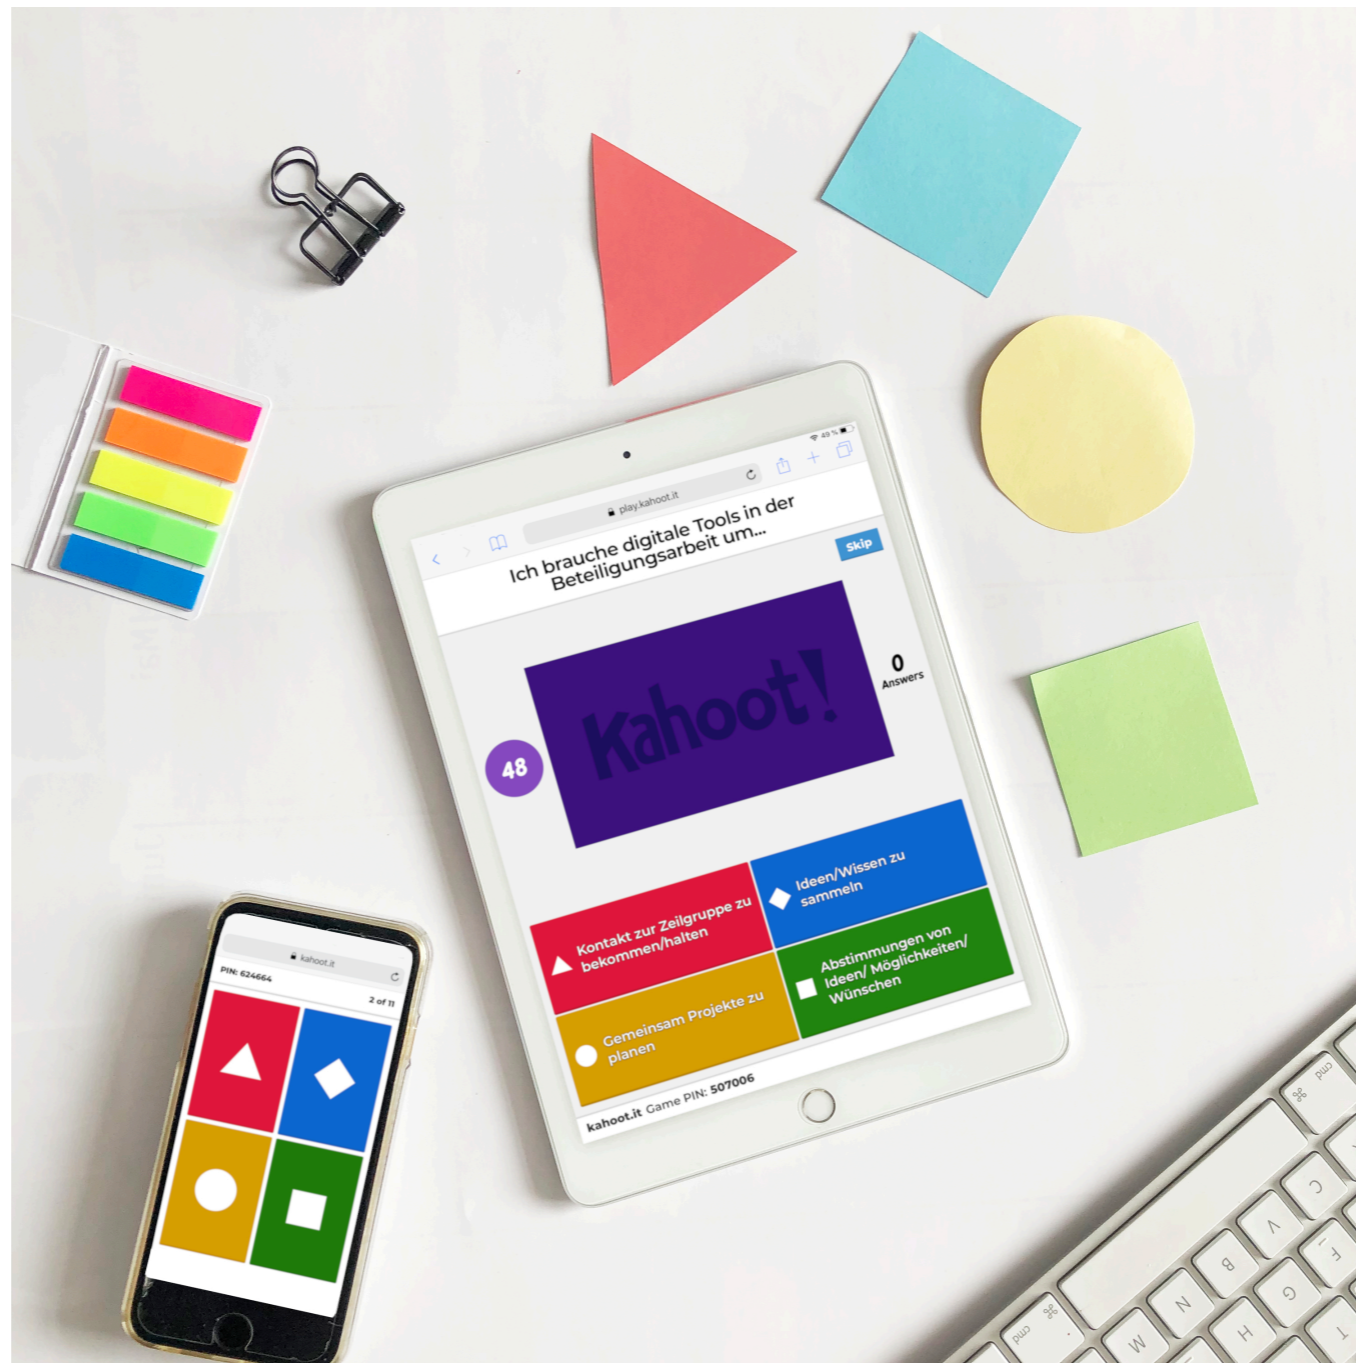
49 %

play.kahoot.it

Ich brauche digitale Tools in der Beteiligungsarbeit um...

Skip

Kahoot!

0
Answers

48

Kontakt zur Zielgruppe zu bekommen/halten

Ideen/Wissen zu sammeln

Gemeinsam Projekte zu planen

Abstimmungen von Ideen/ Möglichkeiten/ Wünschen

kahoot.it Game PIN: 507006

kahoot.it

PIN: 624664

2 of 11

cmd
cmd
⌘
⌘
V
C
F
T
B
G
N
H
W